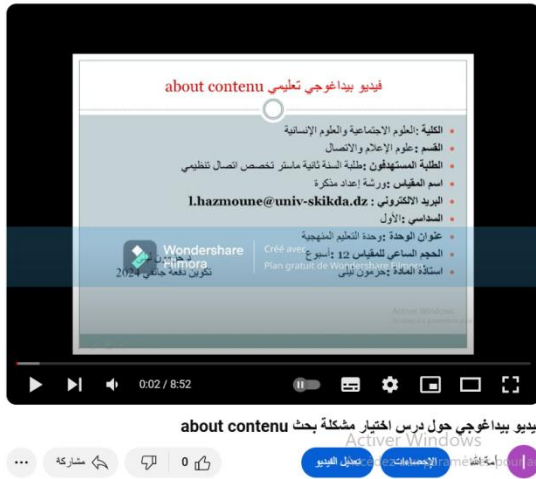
فيديو بيداغوجي تعليمي about contenu

الكلية :العلوم الاجتماعية والعلوم الإنسانية
القسم :علوم الإعلام والاتصال
الطلبة المستهدفون :طلبة السنة ثانية ماستر تخصص اتصال تنظيمي
اسم المقياس :ورشة إعداد مذكرة
البريد الالكتروني : l.hazmoune@univ-skikda.dz
السداسي :الأول
عنوان الوحدة :وحدة التعليم المنهجية
الحجم الساعي للمقياس 12 :أسبوع
أستاذة المادة :حزمون ليلى
تكوين دفعة جانفي 2024

Wondershare Filmora
Créé avec
Plan gratuit de Wondershare Filmora

Activer Windows

0:02 / 8:52

فيديو بيداغوجي حول درس اختيار مشكلة بحث about contenu

Activer Windows

أمة الله
الإحصاءات
تعديل الفيديو
0
مشاركة
...